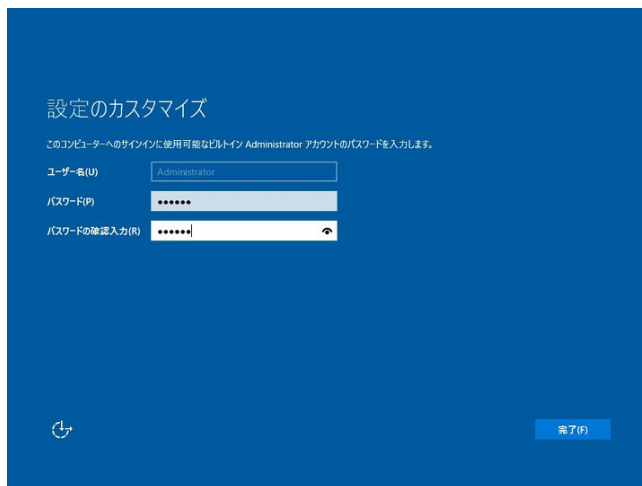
設定のカスタマイズ

このコンピューターへのサインインに使用可能なビルトイン Administrator アカウントのパスワードを入力します。

ユーザー名(U) Administrator

パスワード(P) ••••••

パスワードの確認入力(R) ••••••

完了(F)